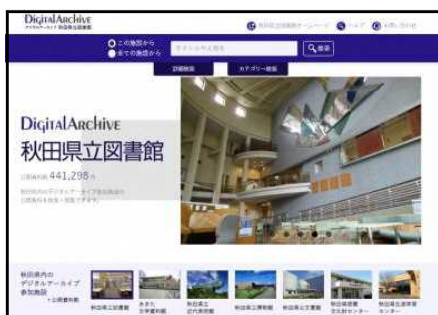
DigitalArchive
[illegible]

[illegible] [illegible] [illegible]

この施設から
全ての施設から
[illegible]
Q 検索

詳細検索
カテゴリー検索

DigitalArchive
秋田県立図書館
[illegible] 441,298 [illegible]
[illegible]

秋田県内の
デジタルアーカイブ
参加施設
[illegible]

秋田県立図書館
あきた
文学資料館
秋田県立
近代美術館
秋田県立博物館
秋田県公文書館
秋田県埋蔵
文化財センター
秋田県生涯学習
センター